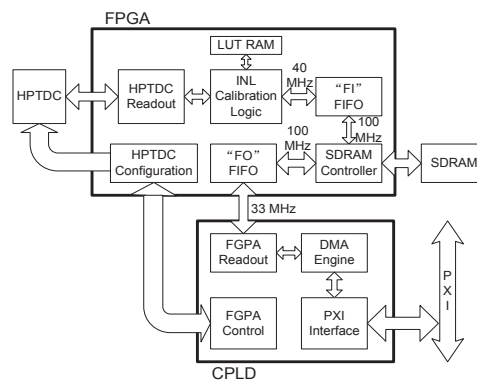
FPGA

LUT RAM

HPTDC

HPTDC Readout

INL Calibration Logic

40 MHz

"FI" FIFO

100 MHz

HPTDC Configuration

100 MHz

"FO" FIFO

SDRAM Controller

SDRAM

33 MHz

FGPA Readout

DMA Engine

PXI

FGPA Control

PXI Interface

CPLD